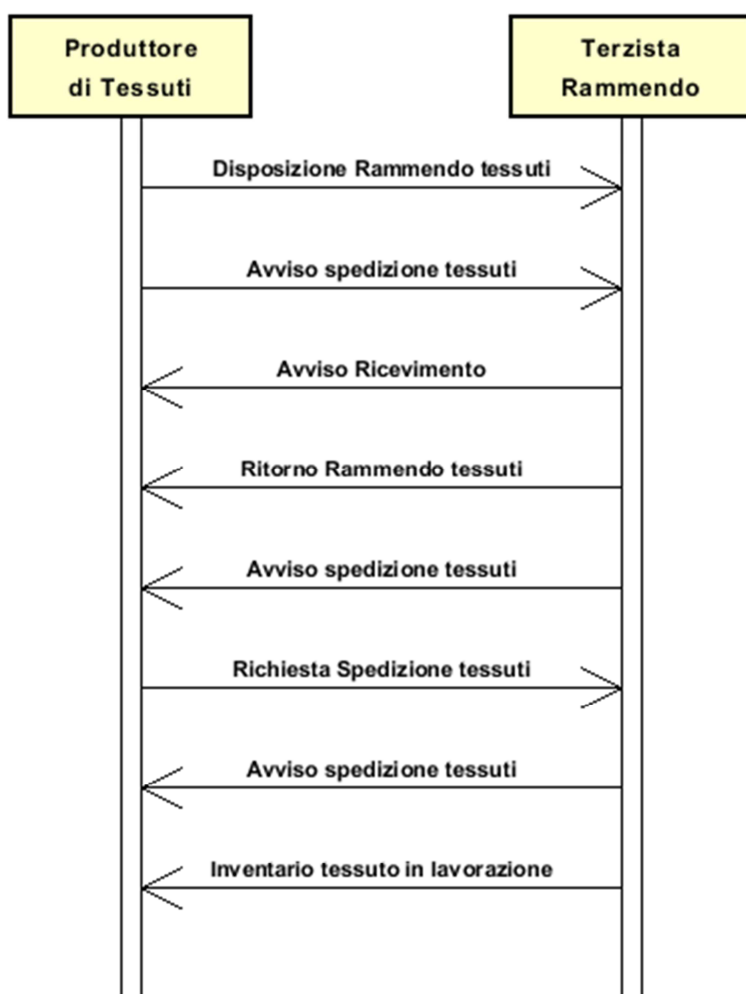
Produttore di Tessuti

Terzista Rammendo

Disposizione Rammendo tessuti

Avviso spedizione tessuti

Avviso Ricevimento

Ritorno Rammendo tessuti

Avviso spedizione tessuti

Richiesta Spedizione tessuti

Avviso spedizione tessuti

Inventario tessuto in lavorazione